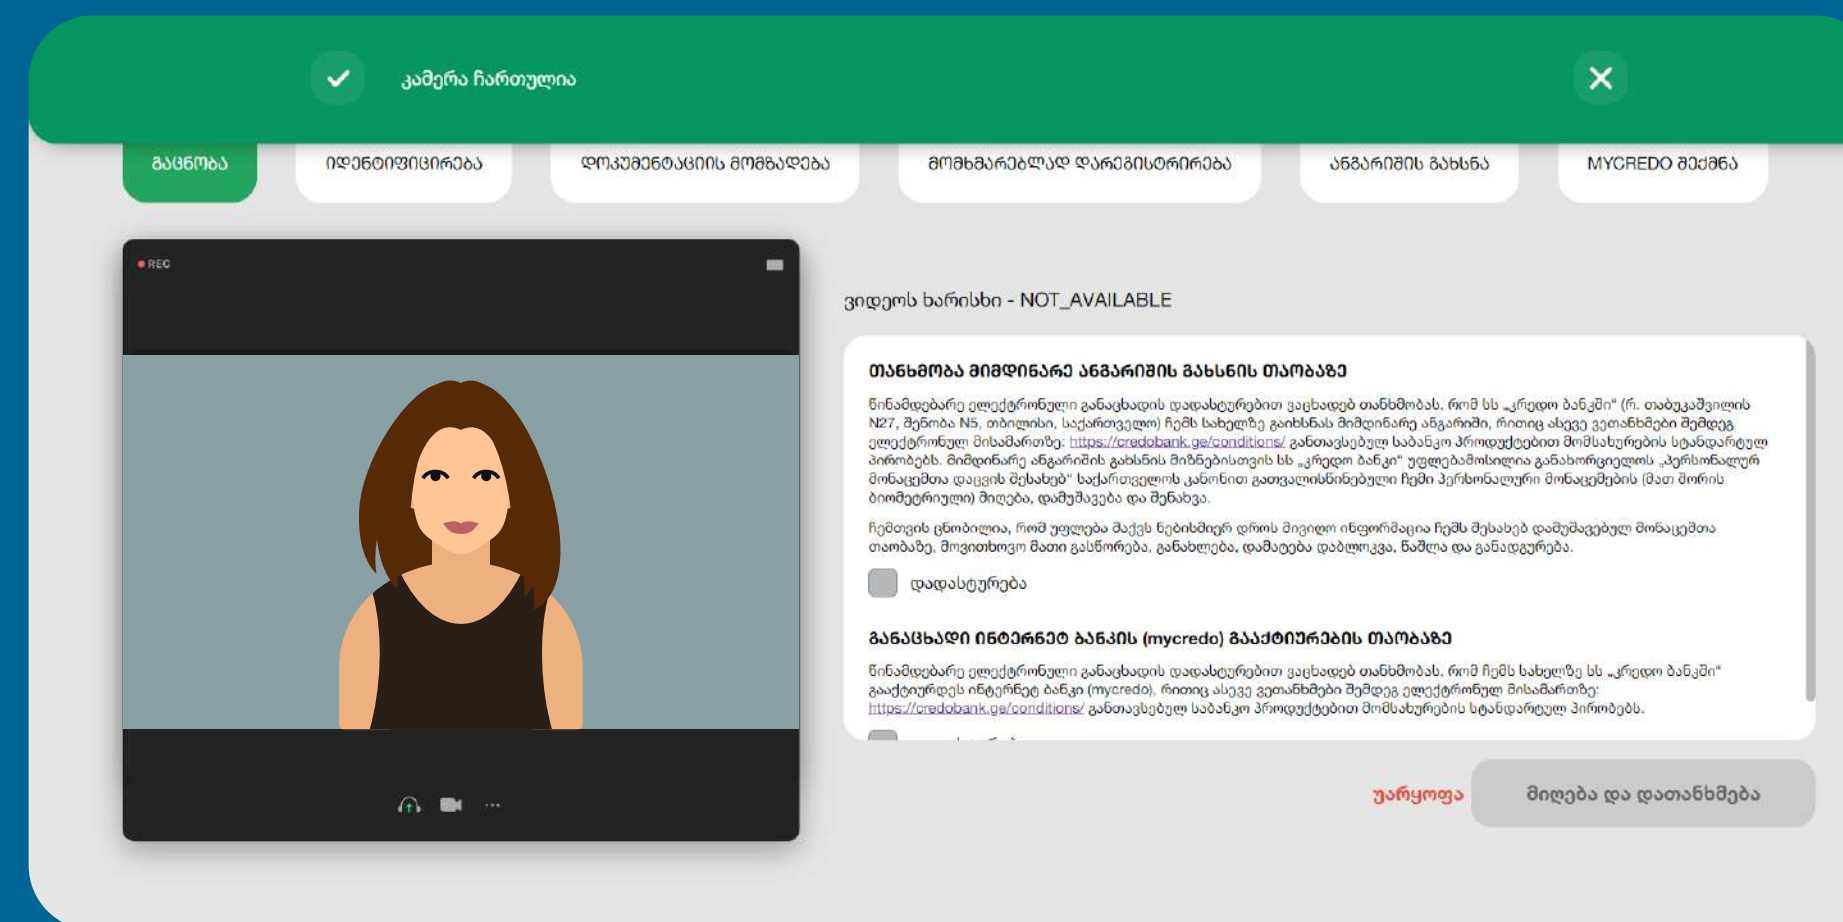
კამერა ჩართულია

გაცნობა
იდენტიფიცირება
დოკუმენტაციის მომზადება
მომხმარებლად დარეგისტრირება
ანგარიშის გახსნა
MYCREDO შექმნა

REC

ვიდეოს ხარისხი - NOT_AVAILABLE

თანხმობა მიმდინარე ანგარიშის გახსნის თაობაზე

წინამდებარე ელექტრონული განაცხადის დადასტურებით ვაცხადებ თანხმობას, რომ სს „კრედო ბანკში" (რ. თაბუკაშვილის N27, შენობა N5, თბილისი, საქართველო) ჩემს სახელზე გაიხსნას მიმდინარე ანგარიში, რითიც ასევე ვეთანხმები შემდეგ ელექტრონულ მისამართზე: https://credobank.ge/conditions/ განთავსებულ საბანკო პროდუქტებით მომსახურების სტანდარტულ პირობებს. მიმდინარე ანგარიშის გახსნის მიზნებისთვის სს „კრედო ბანკი" უფლებამოსილია განახორციელოს „პერსონალურ მონაცემთა დაცვის შესახებ" საქართველოს კანონით გათვალისწინებული ჩემი პერსონალური მონაცემების (მათ შორის ბიომეტრიული) მიღება, დამუშავება და შენახვა.

ჩემთვის ცნობილია, რომ უფლება მაქვს ნებისმიერ დროს მივიღო ინფორმაცია ჩემს შესახებ დამუშავებულ მონაცემთა თაობაზე, მოვითხოვო მათი გასწორება, განახლება, დამატება დაბლოკვა, წაშლა და განადგურება.

დადასტურება

განაცხადი ინტერნეტ ბანკის (mycredo) გააქტიურების თაობაზე

წინამდებარე ელექტრონული განაცხადის დადასტურებით ვაცხადებ თანხმობას, რომ ჩემს სახელზე სს „კრედო ბანკში" გააქტიურდეს ინტერნეტ ბანკი (mycredo), რითიც ასევე ვეთანხმები შემდეგ ელექტრონულ მისამართზე: https://credobank.ge/conditions/ განთავსებულ საბანკო პროდუქტებით მომსახურების სტანდარტულ პირობებს.

უარყოფა
მიღება და დათანხმება